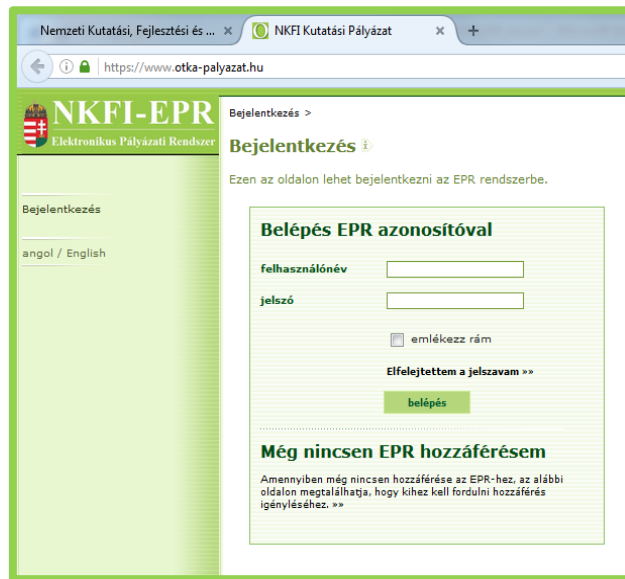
Nemzeti Kutatási, Fejlesztési és ... ×
NKFI Kutatási Pályázat ×
+
https://www.otka-palyazat.hu

NKFI-EPR
Elektronikus Pályázati Rendszer

Bejelentkezés

angol / English

Bejelentkezés >

Bejelentkezés

Ezen az oldalon lehet bejelentkezni az EPR rendszerbe.

Belépés EPR azonosítóval

felhasználónév

jelszó

emlékezz rám

Elfelejtettem a jelszavam »»

belépés

Még nincsen EPR hozzáférésem

Amennyiben még nincsen hozzáférése az EPR-hez, az alábbi oldalon megtalálhatja, hogy kihez kell fordulni hozzáférés igényléséhez. »»